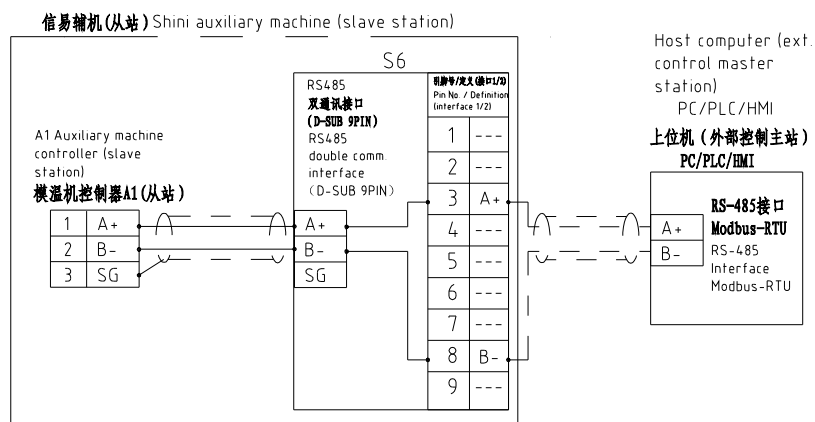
信易辅机(从站) Shini auxiliary machine (slave station)

S6

RS485
双通讯接口
(D-SUB 9PIN)
RS485
double comm.
interface
(D-SUB 9PIN)

引脚号/定义(接口1/2)
Pin No. / Definition (interface 1/2)

| | |
|---|---|
| 1 | --- |
| 2 | --- |
| 3 | A+ |
| 4 | --- |
| 5 | --- |
| 6 | --- |
| 7 | --- |
| 8 | B- |
| 9 | --- |

A+
B-
SG

A1 Auxiliary machine controller (slave station)
模温机控制器A1(从站)

| | |
|---|---|
| 1 | A+ |
| 2 | B- |
| 3 | SG |

Host computer (ext. control master station)
PC/PLC/HMI
上位机(外部控制主站)
PC/PLC/HMI

A+
B-
RS-485接口
Modbus-RTU
RS-485
Interface
Modbus-RTU